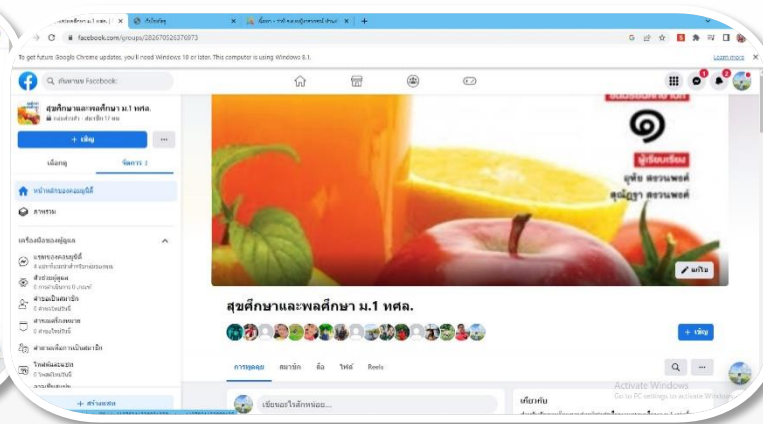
สุขศึกษาและพลศึกษา ม.1 ทศล. ×
เริ่มใหม่

facebook.com/groups/282670526376873

To get future Google Chrome updates, you'll need Windows 10 or later. This computer is using Windows 8.1.

ค้นหาบน Facebook

สุขศึกษาและพลศึกษา ม.1 ทศล.

+ เชิญ

เลือกดู
จัดการ

หน้าหลักของคอมมูนิตี้
สาธารณะ

เครื่องมือของผู้ดูแล

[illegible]

+ สร้างแชท

๑

ผู้เรียบเรียง

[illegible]

แก้ไข

สุขศึกษาและพลศึกษา ม.1 ทศล.

+ เชิญ

การพูดคุย
สมาชิก
สื่อ
ไฟล์
Reels

เขียนอะไรสักหน่อย...

เกี่ยวกับ

Activate Windows
Go to PC settings to activate Windows.